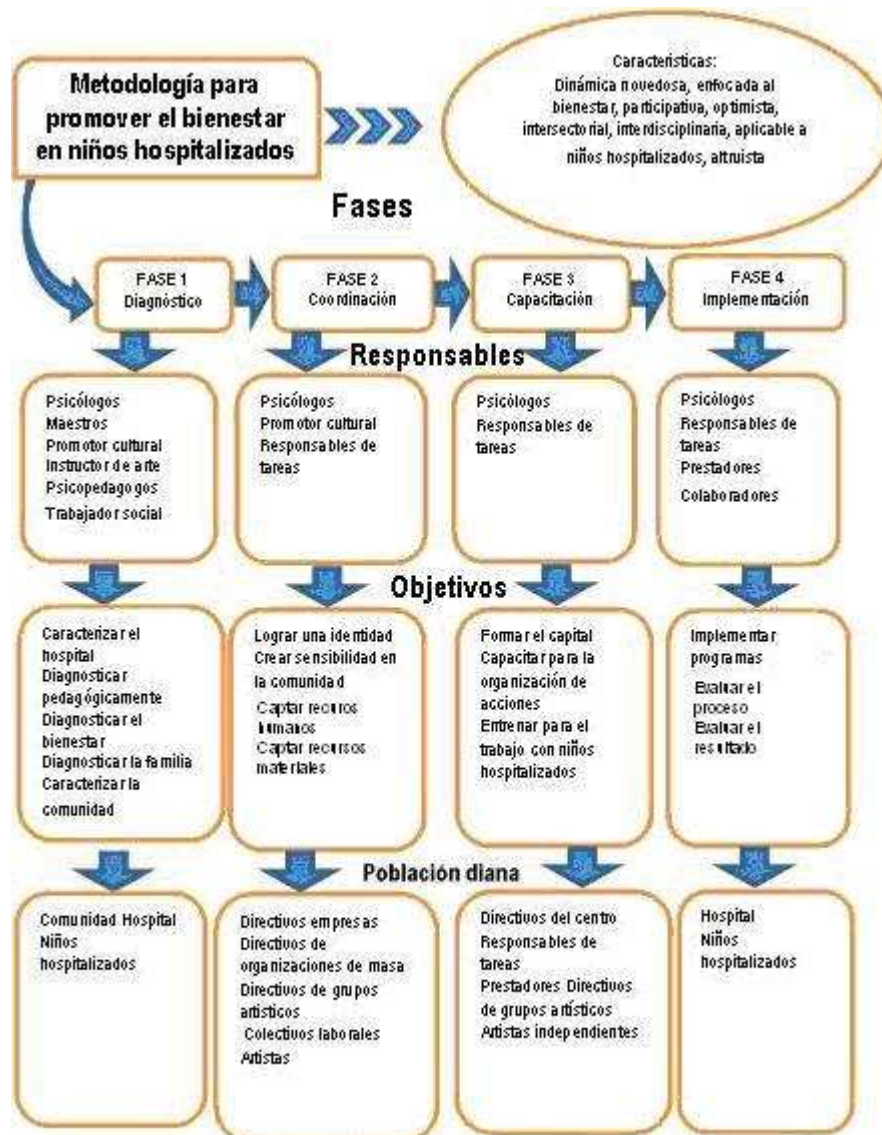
Metodología para promover el bienestar en niños hospitalizados

Características:
Dinámica novedosa, enfocada al bienestar, participativa, optimista, intersectorial, interdisciplinaria, aplicable a niños hospitalizados, altruista

Fases

FASE 1
Diagnóstico

FASE 2
Coordinación

FASE 3
Capacitación

FASE 4
Implementación

Responsables

Psicólogos
Maestros
Promotor cultural
Instructor de arte
Psicopedagogos
Trabajador social

Psicólogos
Promotor cultural
Responsables de tareas

Psicólogos
Responsables de tareas

Psicólogos
Responsables de tareas
Prestadores
Colaboradores

Objetivos

Caracterizar el hospital
Diagnosticar pedagógicamente
Diagnosticar el bienestar
Diagnosticar la familia
Caracterizar la comunidad

Lograr una identidad
Crear sensibilidad en la comunidad
Captar recursos humanos
Captar recursos materiales

Formar el capital
Capacitar para la organización de acciones
Entrenar para el trabajo con niños hospitalizados

Implementar programas
Evaluar el proceso
Evaluar el resultado

Población diana

Comunidad Hospital
Niños hospitalizados

Directivos empresas
Directivos de organizaciones de masa
Directivos de grupos artísticos
Colectivos laborales
Artistas

Directivos del centro
Responsables de tareas
Prestadores Directivos de grupos artísticos
Artistas independientes

Hospital
Niños hospitalizados